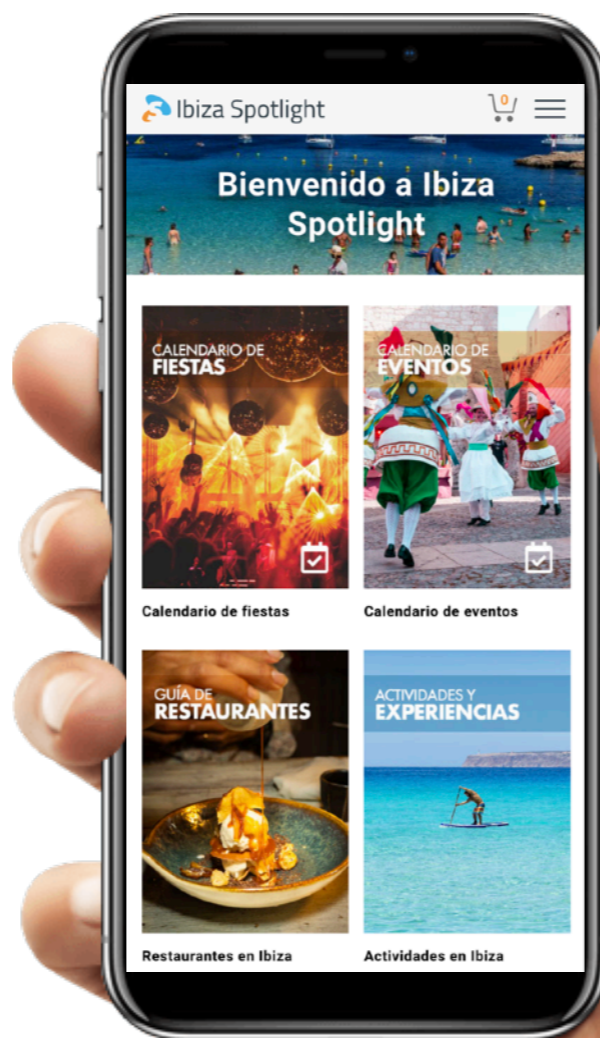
Ibiza Spotlight

0

Bienvenido a Ibiza Spotlight

CALENDARIO DE
FIESTAS

Calendario de fiestas

CALENDARIO DE
EVENTOS

Calendario de eventos

GUÍA DE
RESTAURANTES

Restaurantes en Ibiza

ACTIVIDADES Y
EXPERIENCIAS

Actividades en Ibiza